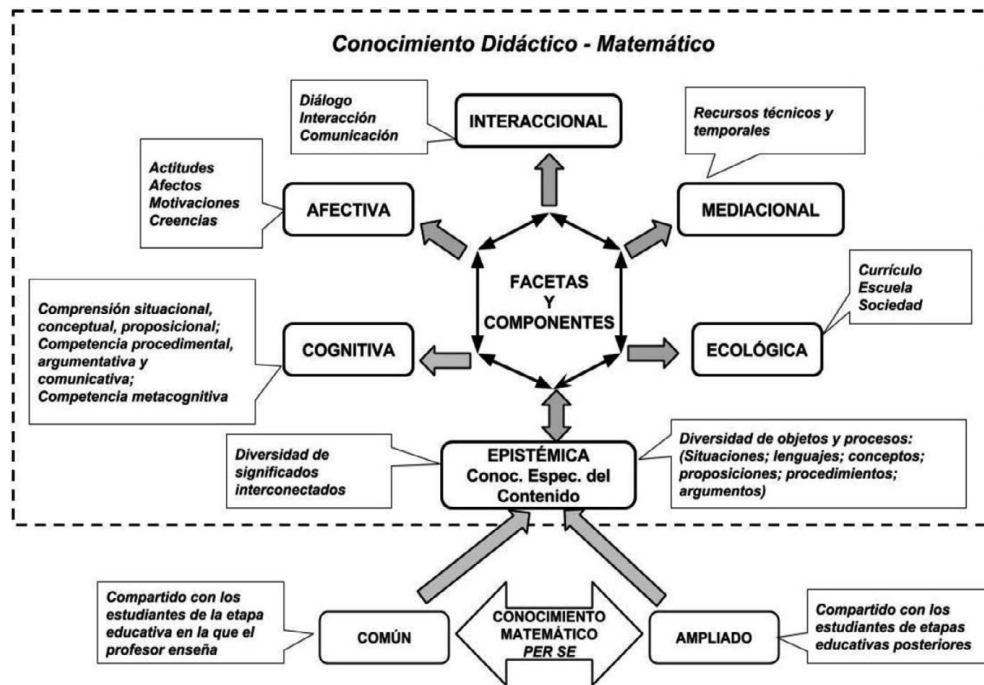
Conocimiento Didáctico - Matemático

Diálogo
Interacción
Comunicación

INTERACCIONAL

Recursos técnicos y temporales

Actitudes
Afectos
Motivaciones
Creencias

AFECTIVA

MEDIACIONAL

Currículo
Escuela
Sociedad

FACETAS
Y
COMPONENTES

Comprensión situacional, conceptual, proposicional;
Competencia procedimental, argumentativa y comunicativa;
Competencia metacognitiva

COGNITIVA

ECOLÓGICA

Diversidad de significados interconectados

EPISTÉMICA
Conoc. Espec. del Contenido

Diversidad de objetos y procesos:
(Situaciones; lenguajes; conceptos; proposiciones; procedimientos; argumentos)

Compartido con los estudiantes de la etapa educativa en la que el profesor enseña

COMÚN

CONOCIMIENTO
MATEMÁTICO
PER SE

AMPLIADO

Compartido con los estudiantes de etapas educativas posteriores